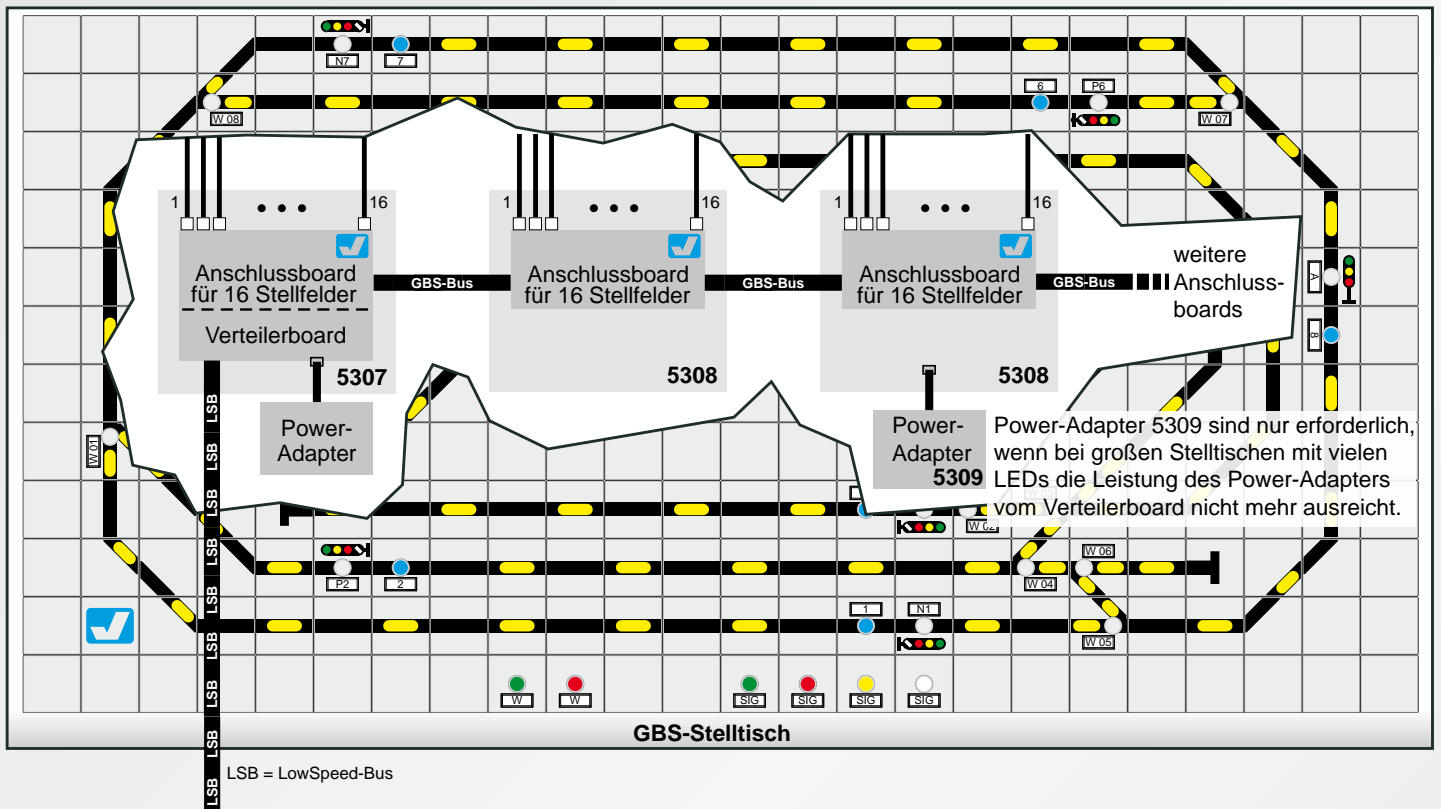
N7 7

W 08

6 P6

W 07

1 16

Anschlussboard für 16 Stellfelder

Verteilerboard

5307

Power-Adapter

GBS-Bus

1 16

Anschlussboard für 16 Stellfelder

5308

GBS-Bus

1 16

Anschlussboard für 16 Stellfelder

5308

GBS-Bus

weitere Anschlussboards

A

B

Power-Adapter 5309

Power-Adapter 5309 sind nur erforderlich, wenn bei großen Stelltischen mit vielen LEDs die Leistung des Power-Adapters vom Verteilerboard nicht mehr ausreicht.

W 01

W 02

P2 2

W 06

W 04

1 N1

W 05

LSB LSB LSB LSB LSB LSB LSB LSB LSB

W W

SIG SIG SIG SIG

GBS-Stelltisch

LSB = LowSpeed-Bus